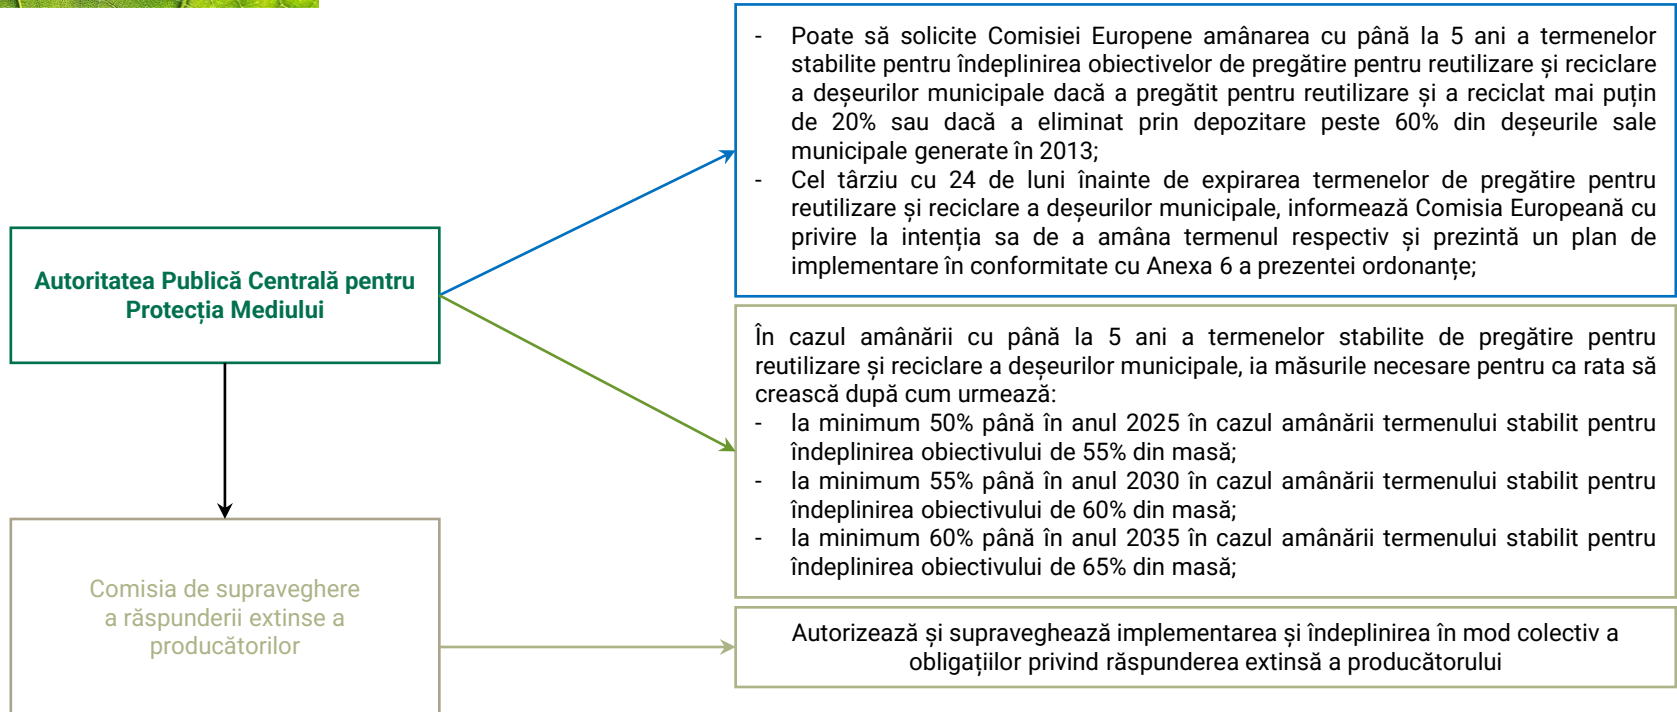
Autoritatea Publică Centrală pentru Protecția Mediului

- Poate să solicite Comisiei Europene amânarea cu până la 5 ani a termenelor stabilite pentru îndeplinirea obiectivelor de pregătire pentru reutilizare și reciclare a deșeurilor municipale dacă a pregătit pentru reutilizare și a reciclat mai puțin de 20% sau dacă a eliminat prin depozitare peste 60% din deșeurile sale municipale generate în 2013;
- Cel târziu cu 24 de luni înainte de expirarea termenelor de pregătire pentru reutilizare și reciclare a deșeurilor municipale, informează Comisia Europeană cu privire la intenția sa de a amâna termenul respectiv și prezintă un plan de implementare în conformitate cu Anexa 6 a prezentei ordonanțe;

În cazul amânării cu până la 5 ani a termenelor stabilite de pregătire pentru reutilizare și reciclare a deșeurilor municipale, ia măsurile necesare pentru ca rata să crească după cum urmează:
- la minimum 50% până în anul 2025 în cazul amânării termenului stabilit pentru îndeplinirea obiectivului de 55% din masă;
- la minimum 55% până în anul 2030 în cazul amânării termenului stabilit pentru îndeplinirea obiectivului de 60% din masă;
- la minimum 60% până în anul 2035 în cazul amânării termenului stabilit pentru îndeplinirea obiectivului de 65% din masă;

Comisia de supraveghere a răspunderii extinse a producătorilor

Autorizează și supraveghează implementarea și îndeplinirea în mod colectiv a obligațiilor privind răspunderea extinsă a producătorului